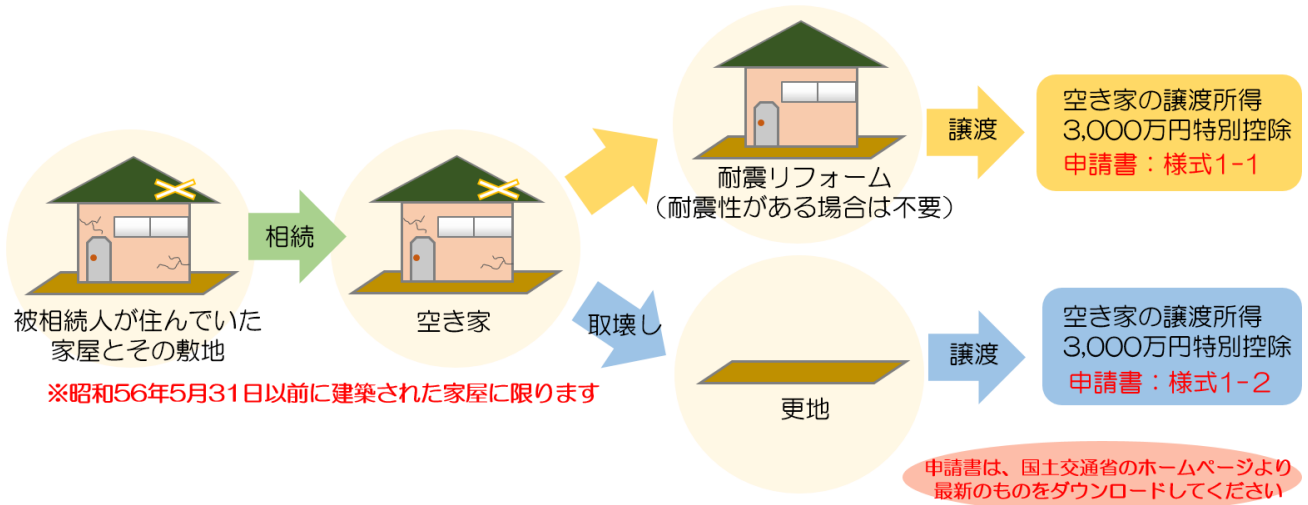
被相続人が住んでいた家屋とその敷地

相続

空き家

※昭和56年5月31日以前に建築された家屋に限ります

耐震リフォーム
（耐震性がある場合は不要）

譲渡

空き家の譲渡所得
3,000万円特別控除
申請書：様式1-1

取壊し

更地

譲渡

空き家の譲渡所得
3,000万円特別控除
申請書：様式1-2

申請書は、国土交通省のホームページより最新のものをダウンロードしてください